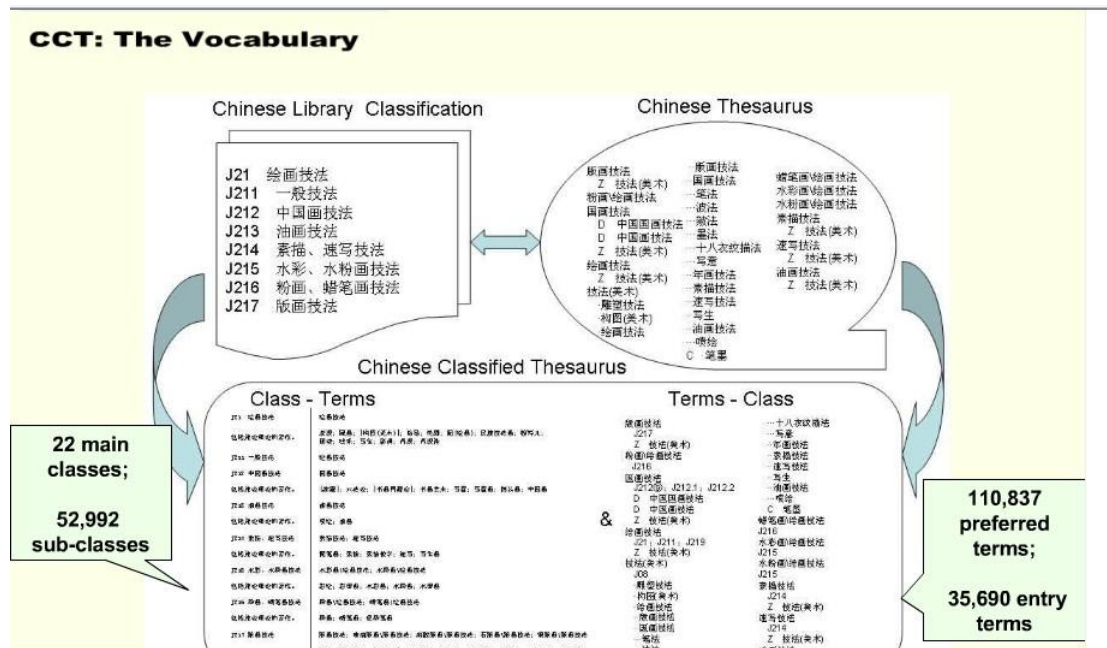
CCT: The Vocabulary

Chinese Library Classification

J21 绘画技法
J211 一般技法
J212 中国画技法
J213 油画技法
J214 素描、速写技法
J215 水彩、水粉画技法
J216 粉画、蜡笔画技法
J217 版画技法

Chinese Thesaurus

版画技法
Z 技法(美术)
粉画\绘画技法
国画技法
D 中国国画技法
D 中国画技法
Z 技法(美术)
绘画技法
Z 技法(美术)
技法(美术)
·雕塑技法
·构图(美术)
·绘画技法

·版画技法
·国画技法
··笔法
··渲法
··皴法
··墨法
··十八衣纹描法
··写意
·年画技法
·素描技法
·速写技法
·写生
·油画技法
·喷绘
C 笔墨

蜡笔画\绘画技法
水彩画\绘画技法
水粉画\绘画技法
素描技法
Z 技法(美术)
速写技法
Z 技法(美术)
油画技法
Z 技法(美术)

Chinese Classified Thesaurus

Class - Terms

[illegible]

&

Terms - Class

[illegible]

22 main classes;

52,992 sub-classes

110,837 preferred terms;

35,690 entry terms